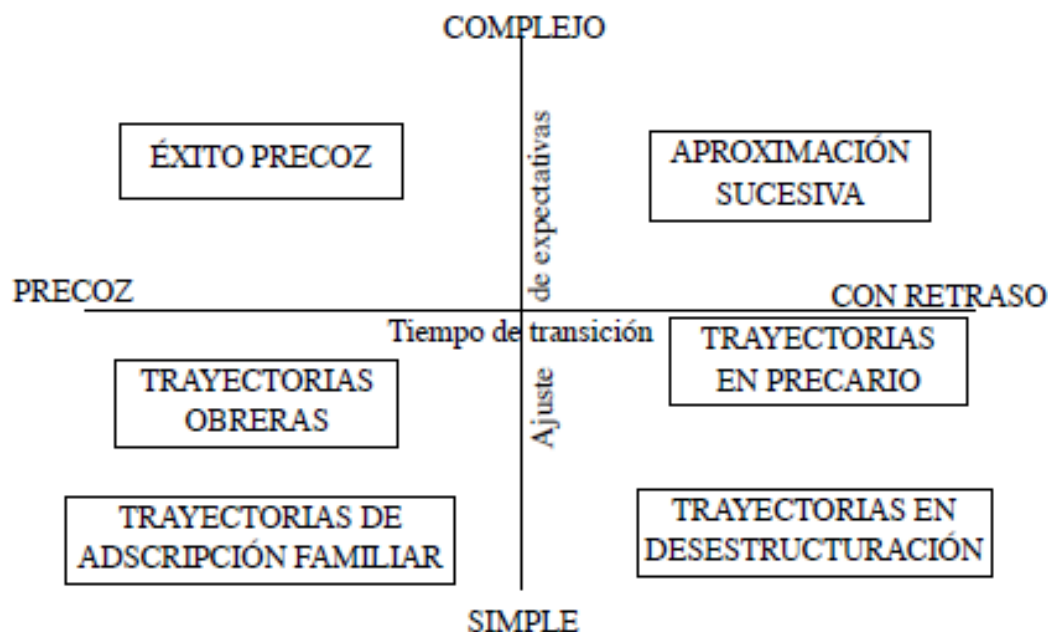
COMPLEJO

ÉXITO PRECOZ

APROXIMACIÓN SUCESIVA

Ajuste de expectativas

PRECOZ

CON RETRASO

Tiempo de transición

TRAYECTORIAS EN PRECARIO

TRAYECTORIAS OBRERAS

TRAYECTORIAS DE ADSCRIPCIÓN FAMILIAR

TRAYECTORIAS EN DESESTRUCTURACIÓN

SIMPLE